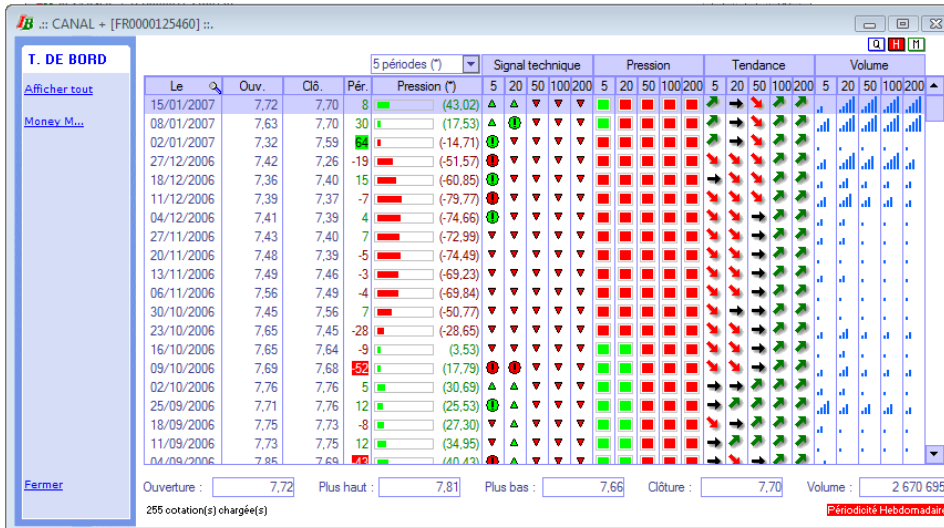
IB .:: CANAL + [FR0000125460] ::.

Q H M

T. DE BORD

Afficher tout

Money M...

Fermer

5 périodes (*)

Signal technique | Pression | Tendance | Volume

| Le | Ouv. | Clô. | Pér. | Pression (*) | 5 | 20 | 50 | 100 | 200 | 5 | 20 | 50 | 100 | 200 | 5 | 20 | 50 | 100 | 200 | 5 | 20 | 50 | 100 | 200 |
|---|---|---|---|---|---|---|---|---|---|---|---|---|---|---|---|---|---|---|---|---|---|---|---|---|
| 15/01/2007 | 7,72 | 7,70 | 8 | (43,02) | | | | | | | | | | | | | | | | | | | | |
| 08/01/2007 | 7,63 | 7,70 | 30 | (17,53) | | | | | | | | | | | | | | | | | | | | |
| 02/01/2007 | 7,42 | 7,59 | 64 | (-14,71) | | | | | | | | | | | | | | | | | | | | |
| 27/12/2006 | 7,42 | 7,26 | -19 | (-51,57) | | | | | | | | | | | | | | | | | | | | |
| 18/12/2006 | 7,36 | 7,40 | 15 | (-60,85) | | | | | | | | | | | | | | | | | | | | |
| 11/12/2006 | 7,39 | 7,37 | -7 | (-79,77) | | | | | | | | | | | | | | | | | | | | |
| 04/12/2006 | 7,41 | 7,39 | 4 | (-74,66) | | | | | | | | | | | | | | | | | | | | |
| 27/11/2006 | 7,43 | 7,40 | 7 | (-72,99) | | | | | | | | | | | | | | | | | | | | |
| 20/11/2006 | 7,48 | 7,39 | -5 | (-74,49) | | | | | | | | | | | | | | | | | | | | |
| 13/11/2006 | 7,49 | 7,46 | -3 | (-69,23) | | | | | | | | | | | | | | | | | | | | |
| 06/11/2006 | 7,56 | 7,49 | -4 | (-69,84) | | | | | | | | | | | | | | | | | | | | |
| 30/10/2006 | 7,45 | 7,56 | 7 | (-50,77) | | | | | | | | | | | | | | | | | | | | |
| 23/10/2006 | 7,65 | 7,45 | -28 | (-28,65) | | | | | | | | | | | | | | | | | | | | |
| 16/10/2006 | 7,65 | 7,64 | -9 | (3,53) | | | | | | | | | | | | | | | | | | | | |
| 09/10/2006 | 7,69 | 7,68 | -52 | (17,79) | | | | | | | | | | | | | | | | | | | | |
| 02/10/2006 | 7,76 | 7,76 | 5 | (30,69) | | | | | | | | | | | | | | | | | | | | |
| 25/09/2006 | 7,71 | 7,76 | 12 | (25,53) | | | | | | | | | | | | | | | | | | | | |
| 18/09/2006 | 7,75 | 7,73 | -8 | (27,30) | | | | | | | | | | | | | | | | | | | | |
| 11/09/2006 | 7,73 | 7,75 | 12 | (34,95) | | | | | | | | | | | | | | | | | | | | |
| 04/09/2006 | 7,85 | 7,69 | -43 | (40,43) | | | | | | | | | | | | | | | | | | | | |

Ouverture : 7,72 Plus haut : 7,81 Plus bas : 7,66 Clôture : 7,70 Volume : 2 670 695

255 cotation(s) chargée(s)

Périodicité Hebdomadaire